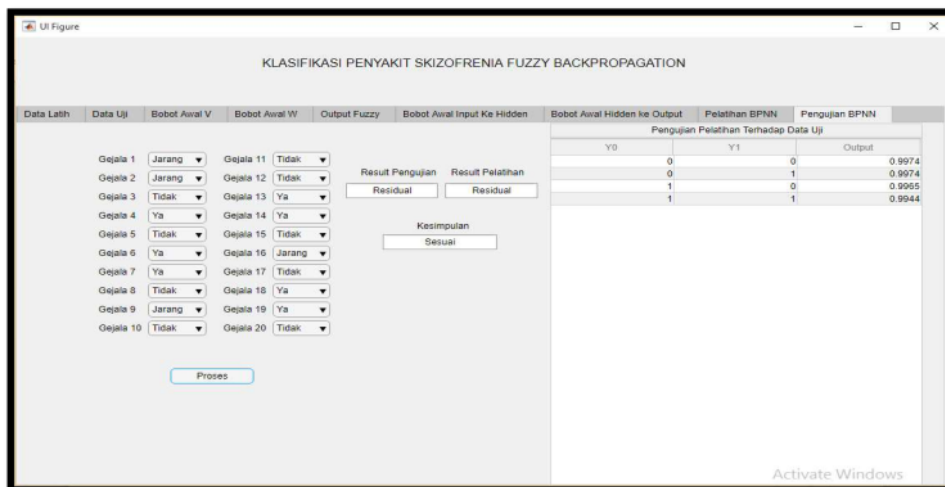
UI Figure

KLASIFIKASI PENYAKIT SKIZOFRENIA FUZZY BACKPROPAGATION

Data Latih | Data Uji | Bobot Awal V | Bobot Awal W | Output Fuzzy | Bobot Awal Input Ke Hidden | Bobot Awal Hidden ke Output | Pelatihan BPNN | Pengujian BPNN

Gejala 1 Jarang
Gejala 2 Jarang
Gejala 3 Tidak
Gejala 4 Ya
Gejala 5 Tidak
Gejala 6 Ya
Gejala 7 Ya
Gejala 8 Tidak
Gejala 9 Jarang
Gejala 10 Tidak

Gejala 11 Tidak
Gejala 12 Tidak
Gejala 13 Ya
Gejala 14 Ya
Gejala 15 Tidak
Gejala 16 Jarang
Gejala 17 Tidak
Gejala 18 Ya
Gejala 19 Ya
Gejala 20 Tidak

Result Pengujian Residual
Result Pelatihan Residual

Kesimpulan
Sesuai

Proses

Pengujian Pelatihan Terhadap Data Uji

| Y0 | Y1 | Output |
|---|---|---|
| 0 | 0 | 0.9974 |
| 0 | 1 | 0.9974 |
| 1 | 0 | 0.9965 |
| 1 | 1 | 0.9944 |

Activate Windows